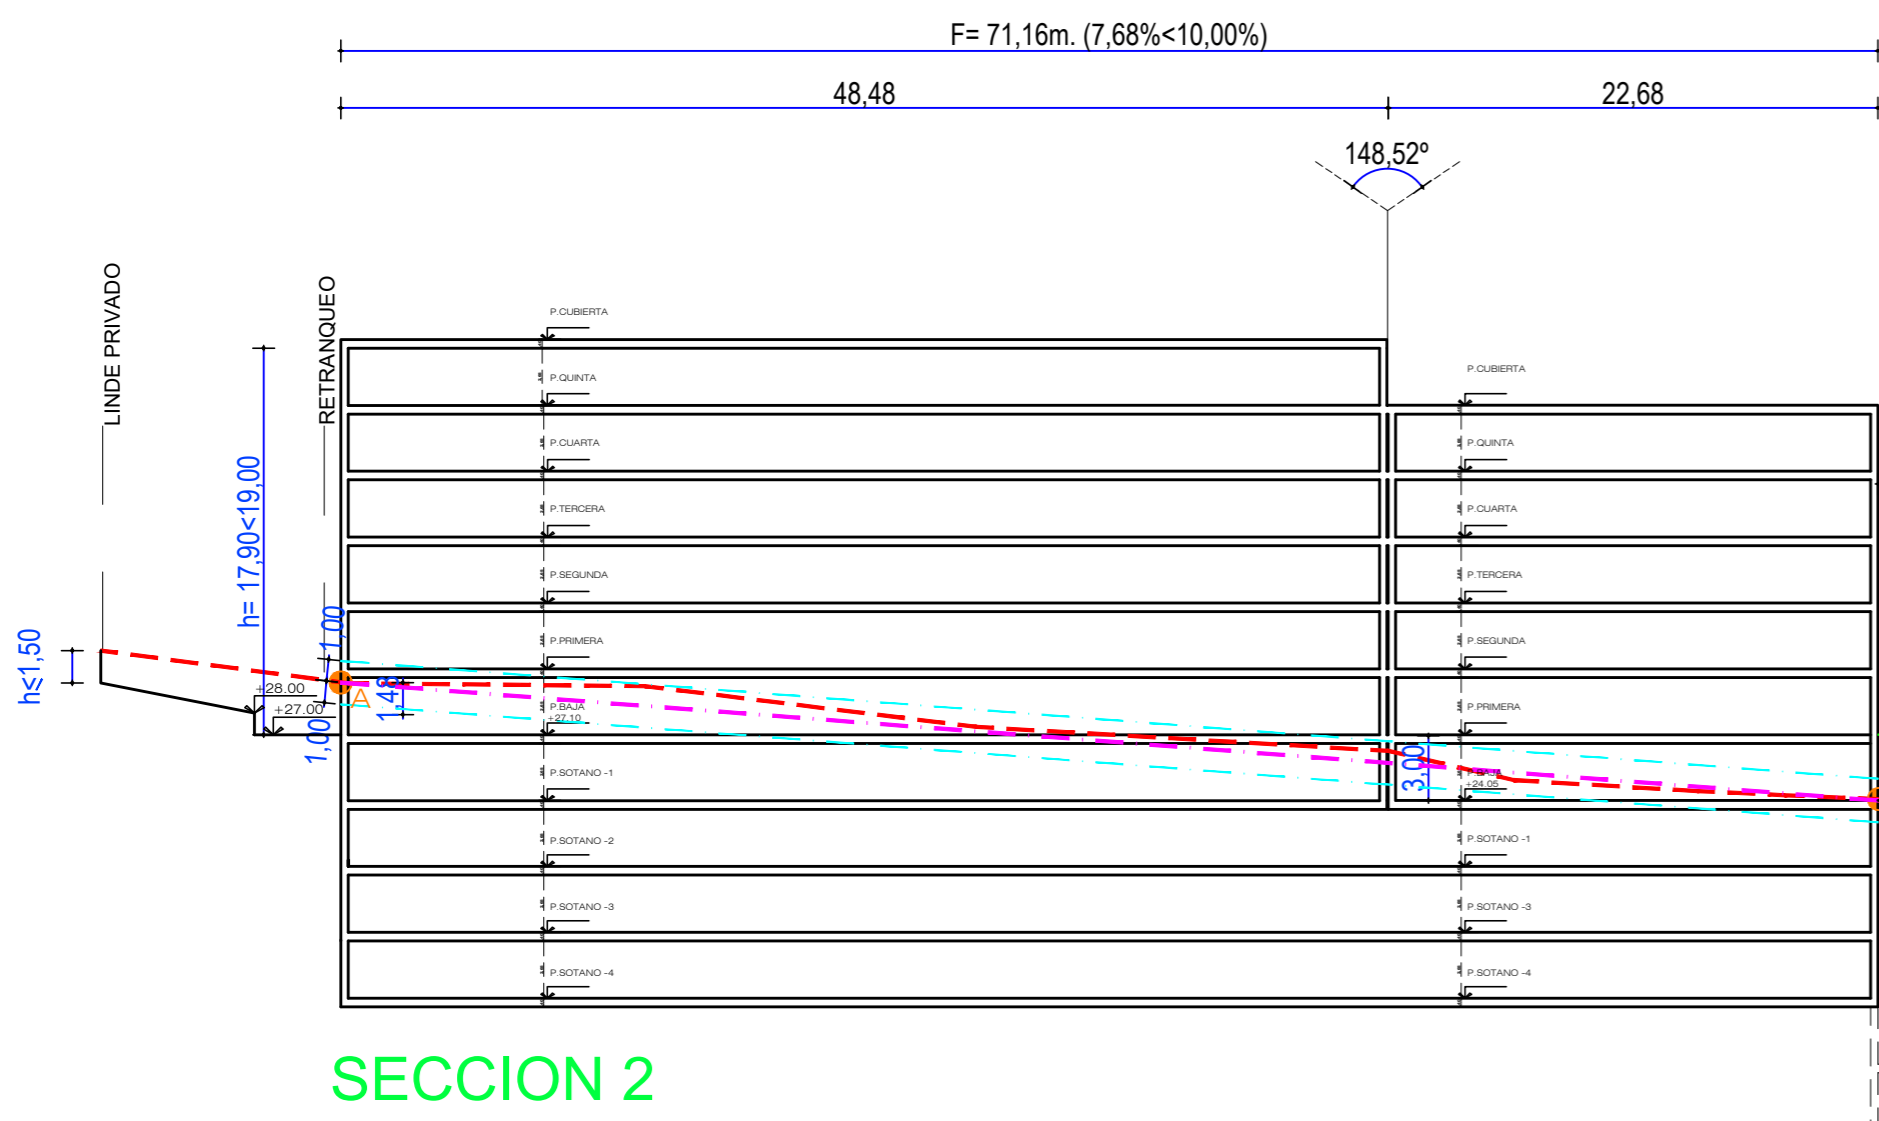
F= 71,16m. (7,68%<10,00%)

48,48

22,68

148,52º

LINDE PRIVADO

RETRANQUEO

h= 17,90<19,00

h≤1,50

1,00

1,00

1,48

+28.00

+27.00

A

P.CUBIERTA
P.QUINTA
P.CUARTA
P.TERCERA
P.SEGUNDA
P.PRIMERA
P.BAJA
+27.10
P.SOTANO -1
P.SOTANO -2
P.SOTANO -3
P.SOTANO -4

P.CUBIERTA
P.QUINTA
P.CUARTA
P.TERCERA
P.SEGUNDA
P.PRIMERA
P.BAJA
+24.05
P.SOTANO -1
P.SOTANO -3
P.SOTANO -4

3,00

SECCION 2